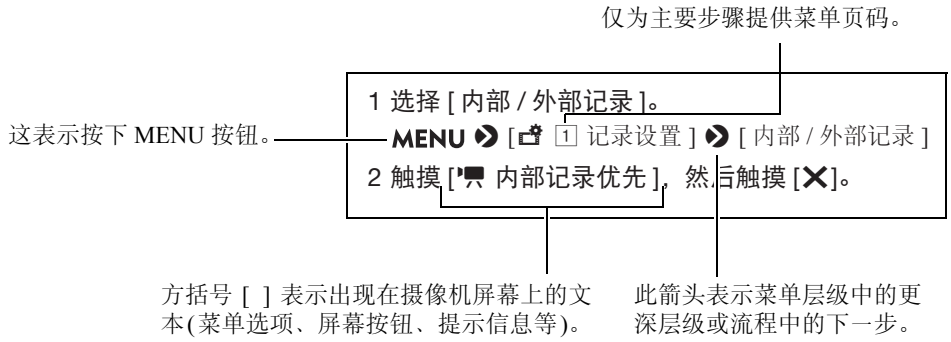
仅为主要步骤提供菜单页码。

这表示按下 MENU 按钮。

1 选择 [ 内部 / 外部记录 ]。
MENU ❯ [ 1 记录设置 ] ❯ [ 内部 / 外部记录 ]
2 触摸 [ 内部记录优先 ]，然后触摸 [✕]。

方括号 [ ] 表示出现在摄像机屏幕上的文本(菜单选项、屏幕按钮、提示信息等)。

此箭头表示菜单层级中的更深层级或流程中的下一步。